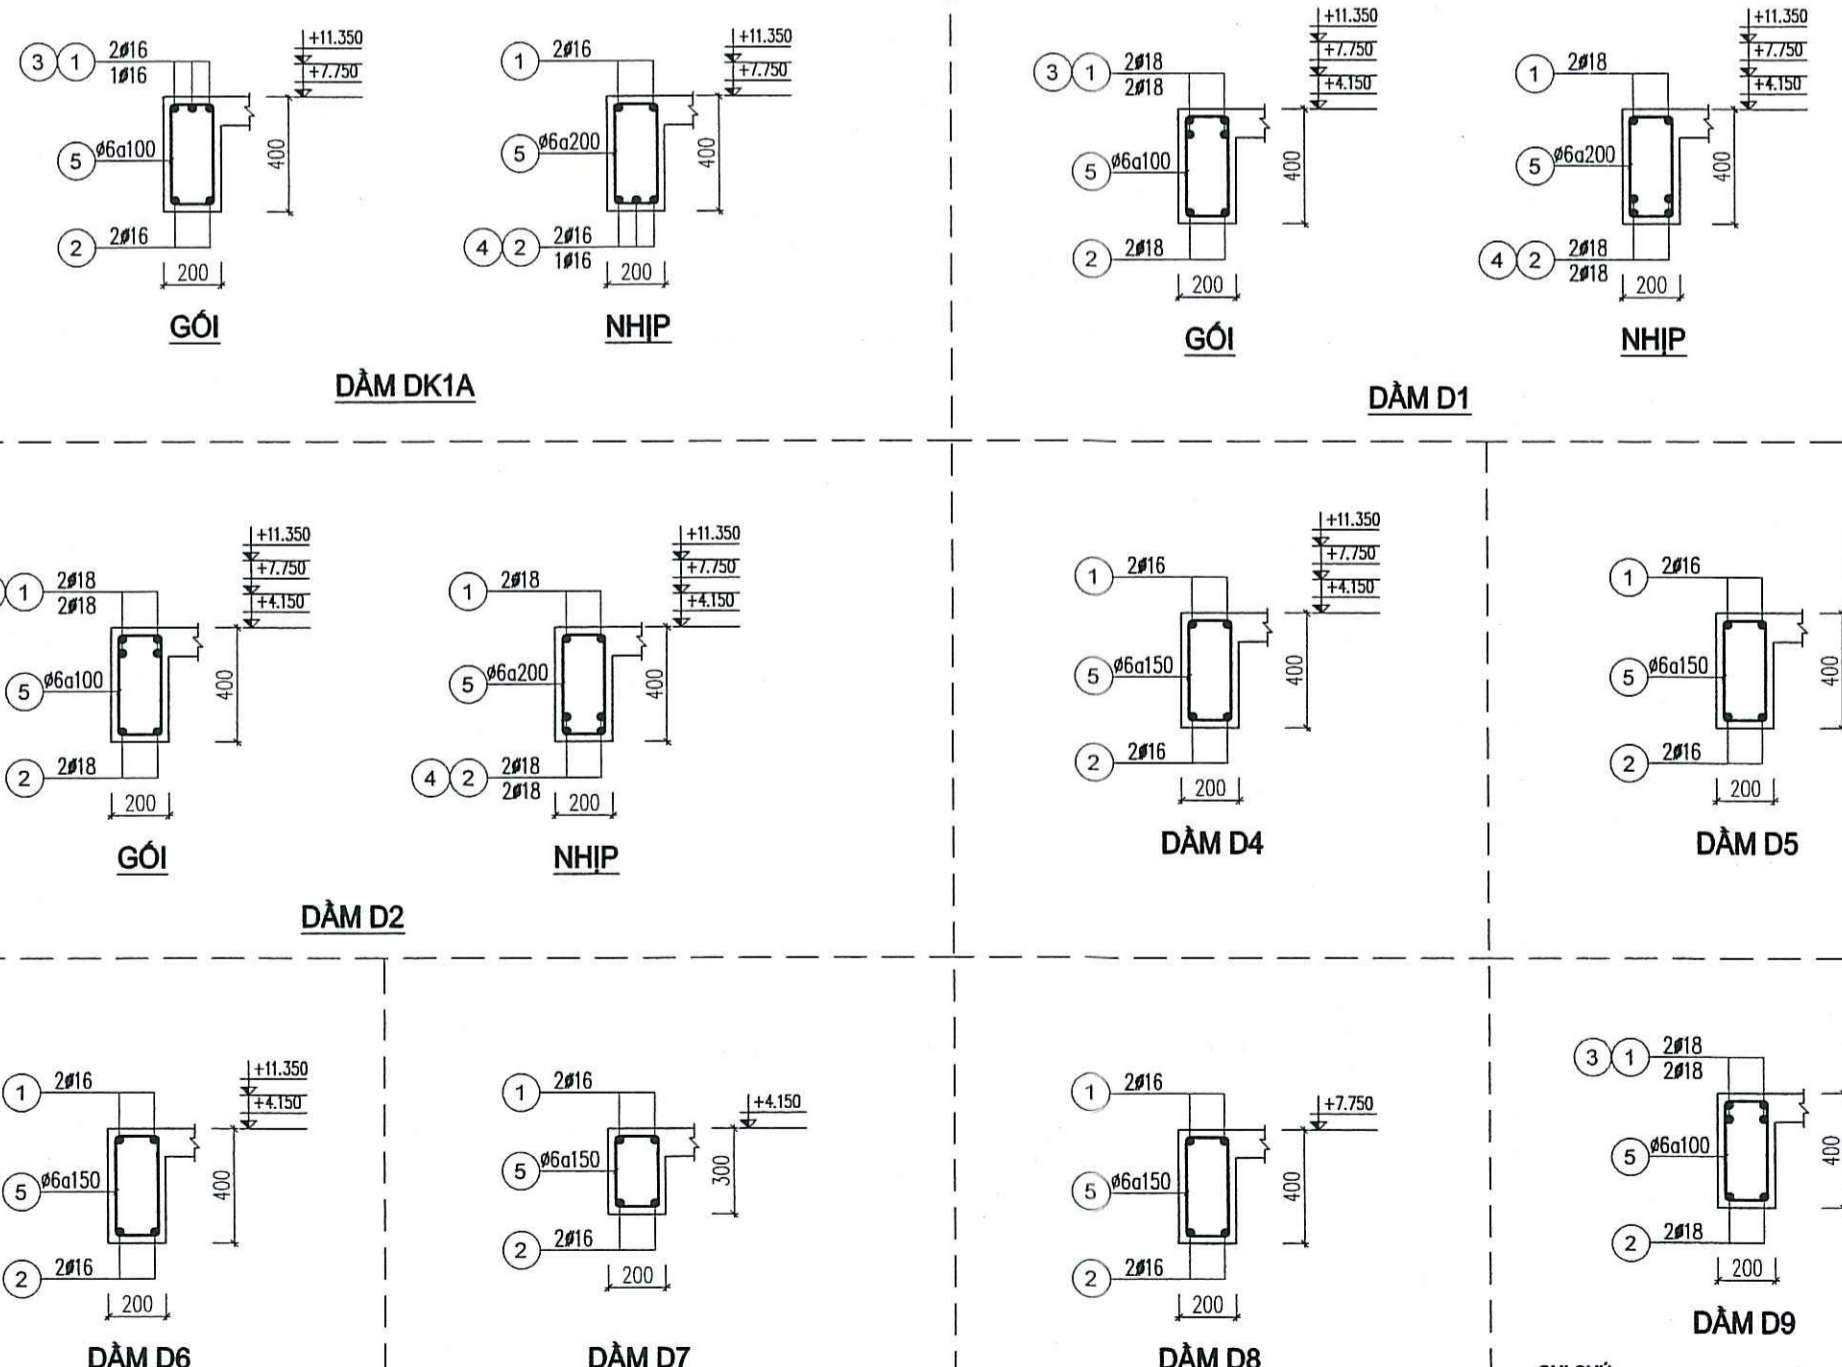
3 1 2ø16
1ø16
+11.350
+7.750
5 ø6a100
400
2 2ø16
200
GỐI

1 2ø16
+11.350
+7.750
5 ø6a200
400
4 2 2ø16
1ø16
200
NHỊP

DẦM DK1A

3 1 2ø18
2ø18
+11.350
+7.750
+4.150
5 ø6a100
400
2 2ø18
200
GỐI

1 2ø18
+11.350
+7.750
+4.150
5 ø6a200
400
4 2 2ø18
2ø18
200
NHỊP

DẦM D1

1 2ø18
2ø18
+11.350
+7.750
+4.150
5 ø6a100
400
2 2ø18
200
GỐI

1 2ø18
+11.350
+7.750
+4.150
5 ø6a200
400
4 2 2ø18
2ø18
200
NHỊP

DẦM D2

1 2ø16
+11.350
+7.750
+4.150
5 ø6a150
400
2 2ø16
200
DẦM D4

1 2ø16
5 ø6a150
400
2 2ø16
200
DẦM D5

1 2ø16
+11.350
+4.150
5 ø6a150
400
2 2ø16
200
DẦM D6

1 2ø16
+4.150
5 ø6a150
300
2 2ø16
200
DẦM D7

1 2ø16
+7.750
5 ø6a150
400
2 2ø16
200
DẦM D8

3 1 2ø18
2ø18
5 ø6a100
400
2 2ø18
200
DẦM D9